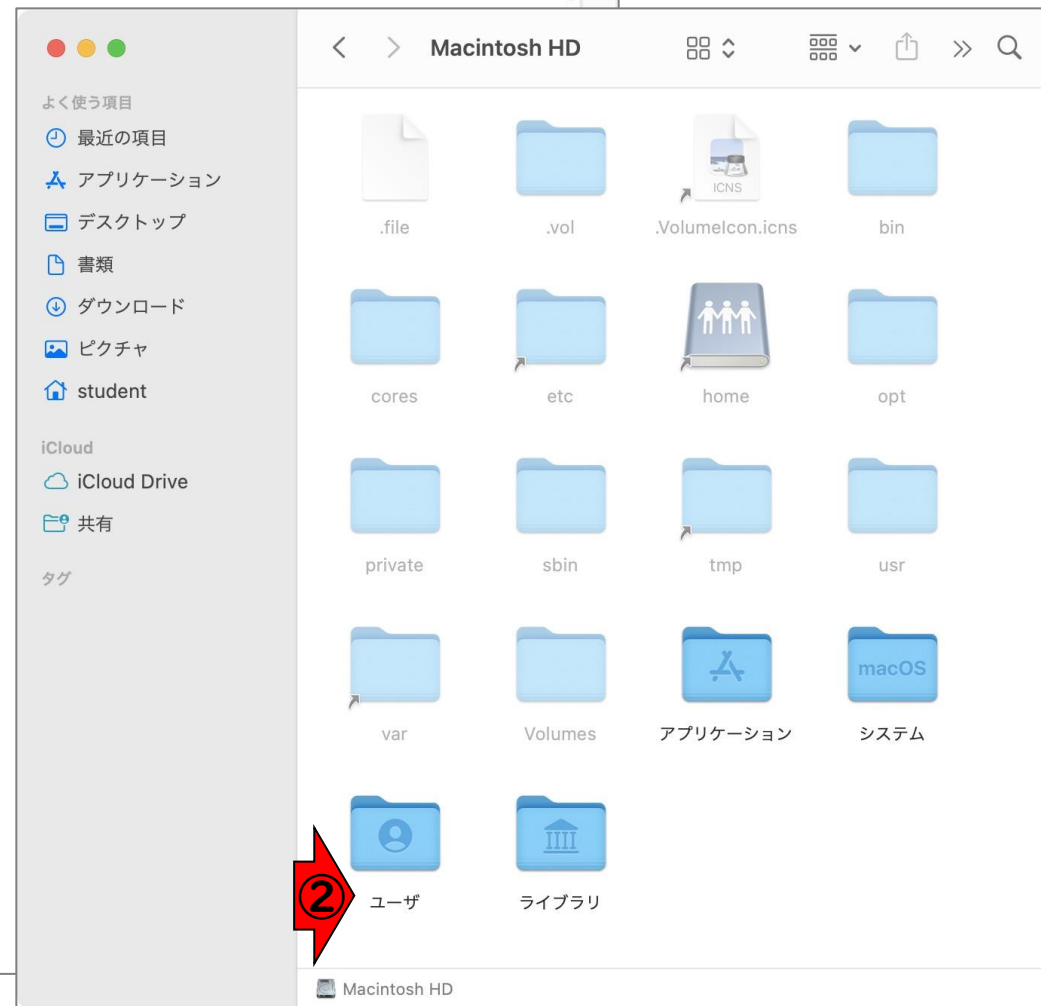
Macintosh HD

よく使う項目
最近の項目
アプリケーション
デスクトップ
書類
ダウンロード
ピクチャ
student

iCloud
iCloud Drive
共有

タグ

ICNS

.file
.vol
.VolumeIcon.icns
bin
cores
etc
home
opt
private
sbin
tmp
usr
var
Volumes
アプリケーション
macOS
システム
②
ユーザ
ライブラリ

Macintosh HD